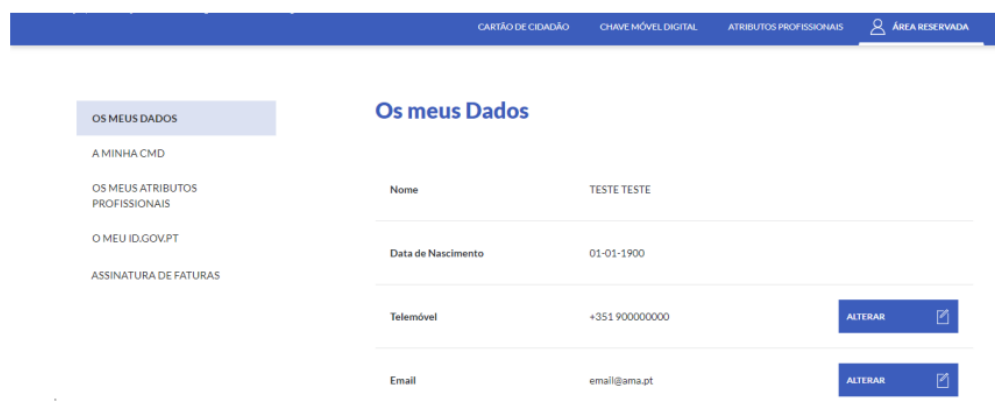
CARTÃO DE CIDADÃO CHAVE MÓVEL DIGITAL ATRIBUTOS PROFISSIONAIS ÁREA RESERVADA

OS MEUS DADOS

A MINHA CMD

OS MEUS ATRIBUTOS PROFISSIONAIS

O MEU ID.GOV.PT

ASSINATURA DE FATURAS

Os meus Dados

| | | |
|---|---|---|
| Nome | TESTE TESTE | |
| Data de Nascimento | 01-01-1900 | |
| Telemóvel | +351 900000000 | ALTERAR |
| Email | email@ama.pt | ALTERAR |